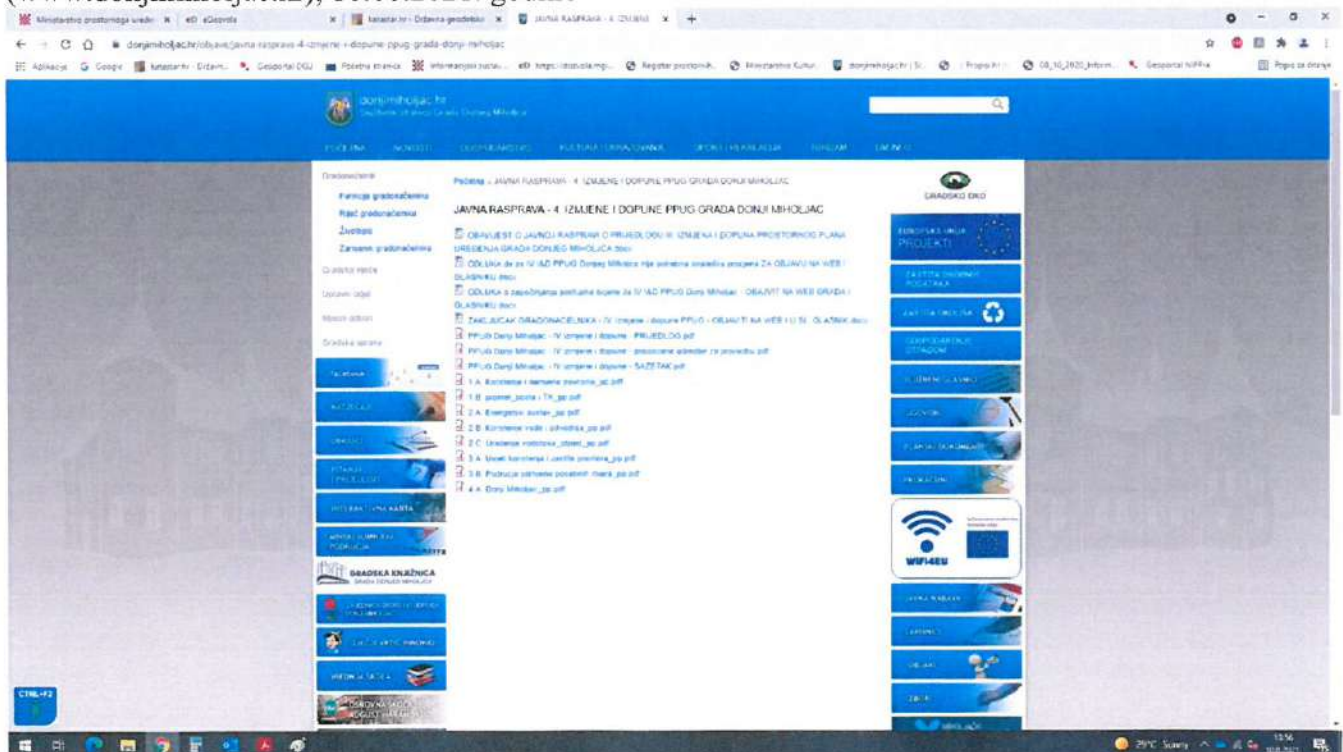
(www.donjimiholjac.hr), 08.06.2021. godine

Ministarstvo prostornoga uređe | eD eGozdola | katastar.hr - Državna geodetska | JAVNA RASPRAVA - 4. IZMJENE

donjimiholjac.hr/objave/javna-rasprava-4-izmjene-i-dopune-ppug-grada-donji-miholjac

donjimiholjac.hr

POČETNA NOVOSTI GOSPODARSTVO KULTURA I OBRAZOVANJE SPORT I REKREACIJA TURIZAM UPRAVA

Gradonačelnik
Pomoćnik gradonačelnika
Riječ gradonačelnika
Životopis
Zamjenik gradonačelnika
Gradsko vijeće
Upravni odjeli
Mjesni odbori
Gradska uprava

Početna » JAVNA RASPRAVA - 4. IZMJENE I DOPUNE PPUG GRADA DONJI MIHOLJAC

JAVNA RASPRAVA - 4. IZMJENE I DOPUNE PPUG GRADA DONJI MIHOLJAC

OBAVIJEST O JAVNOJ RASPRAVI O PRIJEDLOGU IV. IZMJENA I DOPUNA PROSTORNOG PLANA UREĐENJA GRADA DONJEG MIHOLJCA.docx
ODLUKA da za IV. I&D PPUG Donjeg Miholjca nije potrebna stratečka procjena ZA OBJAVU NA WEB I GLASNIKU.docx
ODLUKA o započinjanju postupka ocjene za IV. I&D PPUG Donji Miholjac - OBJAVIT NA WEB GRADA I GLASNIKU.docx
ZAKLJUČAK GRADONAČELNIKA - IV. izmjene i dopune PPUG - OBJAVITI NA WEB I U SL. GLASNIK.docx
PPUG Donji Miholjac - IV izmjene i dopune - PRIJEDLOG.pdf
PPUG Donji Miholjac - IV izmjene i dopune - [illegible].pdf
PPUG Donji Miholjac - IV izmjene i dopune - SAŽETAK.pdf
1.A. Korištenje i namjena površina_pp.pdf
1.B. promet_pošta i TK_pp.pdf
2.A. Energetski sustav_pp.pdf
2.B. Korištenje voda - odvodnja_pp.pdf
2.C. Uređenje vodotoka_obrani_pp.pdf
3.A. Uvjeti korištenja i zaštite prostora_pp.pdf
3.B. Područja primjene posebnih mjera_pp.pdf
4.A. Donji Miholjac_pp.pdf

GRADSKO OKO
EUROPSKA UNIJA PROJEKTI
ZAŠTITA OSOBNIH PODATAKA
ZAŠTITA OKOLIŠA
GOSPODARENJE OTPADOM
SLUŽBENI GLASNIK
NATJEČAJI
PLAN JAVNE NABAVE
PRORAČUN
WiFi4EU
JAVNA NABAVA
LOKALNI IZBORI
ZBOR

GRADSKA KNJIŽNICA
GRADA DONJEG MIHOLJCA

CTRL+F2
29°C Sunny 13:56